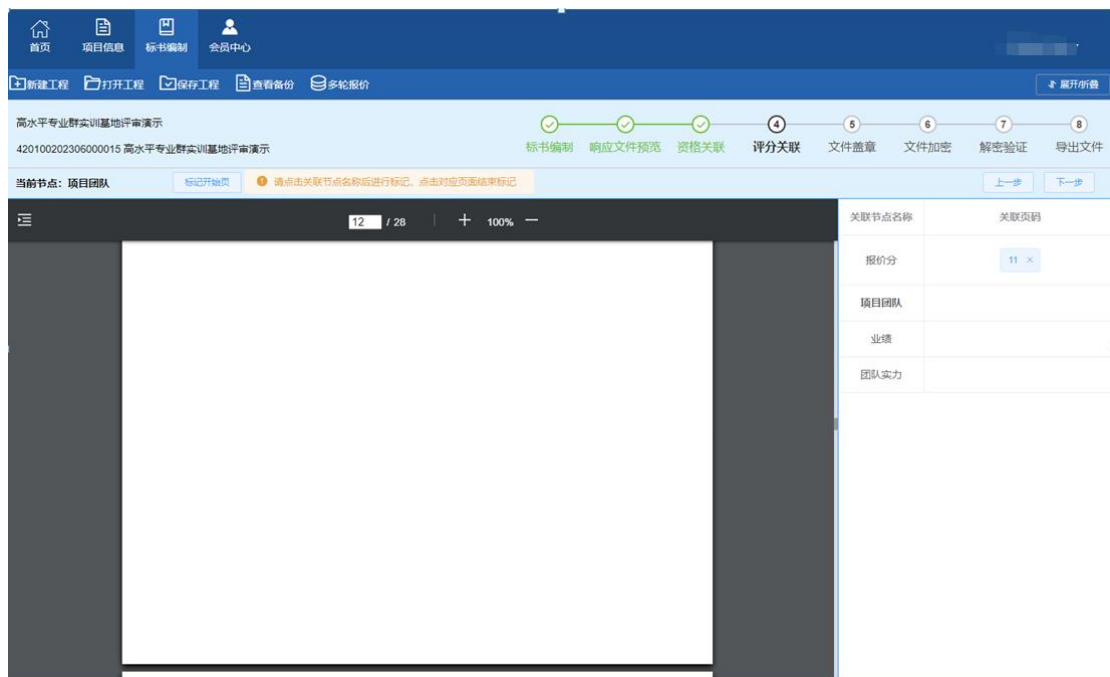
首页 项目信息 标书编制 会员中心

新建工程 打开工程 保存工程 查看备份 多轮报价

展开/折叠

高水平专业群实训基地评审演示

420100202306000015 高水平专业群实训基地评审演示

标书编制 响应文件预览 资格关联 4 评分关联 5 文件盖章 6 文件加密 7 解密验证 8 导出文件

当前节点：项目团队

标记开始页

请点击关联节点名称后进行标记，点击对应页面结束标记

上一步 下一步

12 / 28 + 100% −

| 关联节点名称 | 关联页码 |
|---|---|
| 报价分 | 11 × |
| 项目团队 | |
| 业绩 | |
| 团队实力 | |